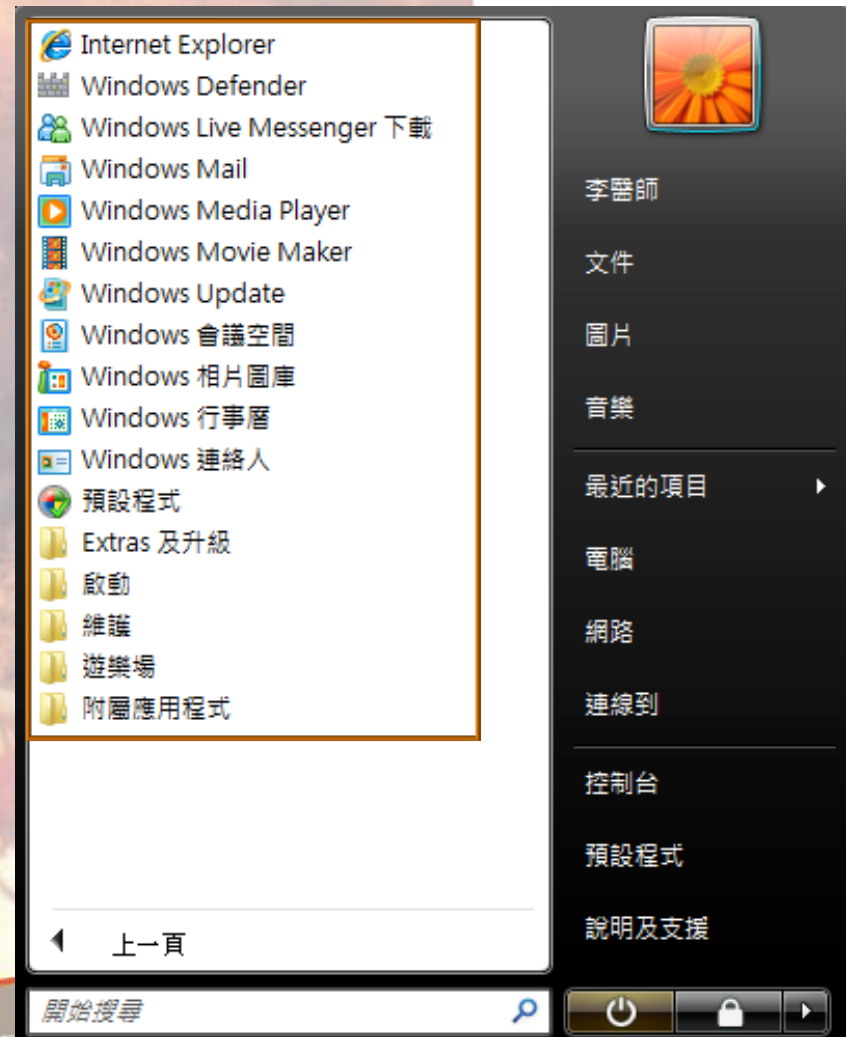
Internet Explorer
Windows Defender
Windows Live Messenger 下載
Windows Mail
Windows Media Player
Windows Movie Maker
Windows Update
Windows 會議空間
Windows 相片圖庫
Windows 行事曆
Windows 連絡人
預設程式
Extras 及升級
啟動
維護
遊樂場
附屬應用程式

上一頁

開始搜尋

李醫師
文件
圖片
音樂
最近的項目
電腦
網路
連線到
控制台
預設程式
說明及支援